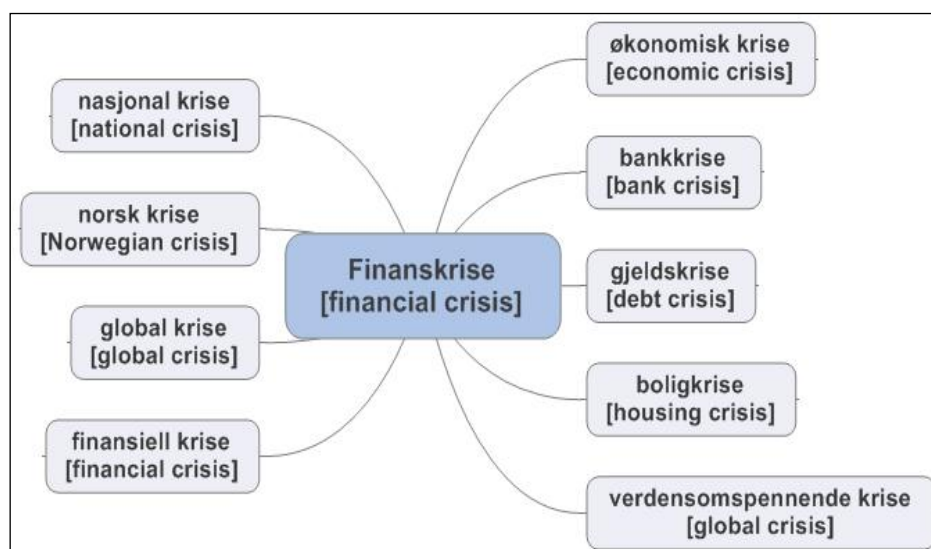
Finanskrise
[financial crisis]

nasjonal krise
[national crisis]

norsk krise
[Norwegian crisis]

global krise
[global crisis]

finansiell krise
[financial crisis]

økonomisk krise
[economic crisis]

bankkrise
[bank crisis]

gjeldskrise
[debt crisis]

boligkrise
[housing crisis]

verdensomspennende krise
[global crisis]